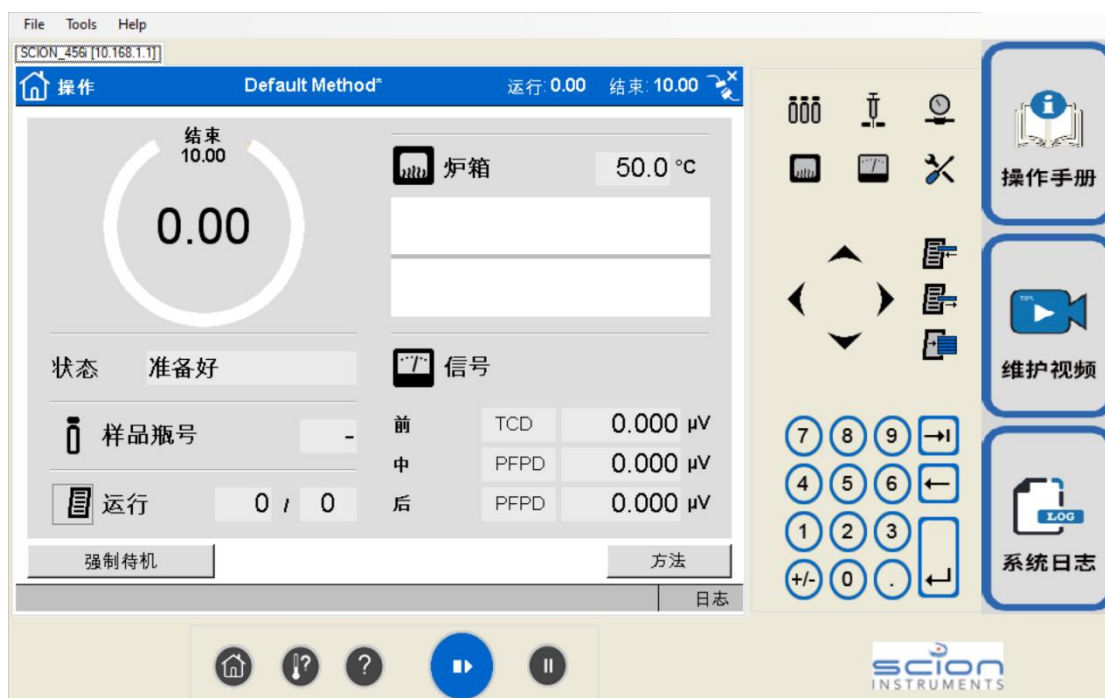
File Tools Help

SCION_456i [10.168.1.1]

操作 Default Method* 运行: 0.00 结束: 10.00

结束
10.00

0.00

炉箱 50.0 °C

状态 准备好

信号

样品瓶号 -

前 TCD 0.000 µV
中 PFPD 0.000 µV
后 PFPD 0.000 µV

运行 0 / 0

强制待机

方法

日志

操作手册

维护视频

7 8 9
4 5 6
1 2 3
+/- 0 .

LOG

系统日志

scion
INSTRUMENTS